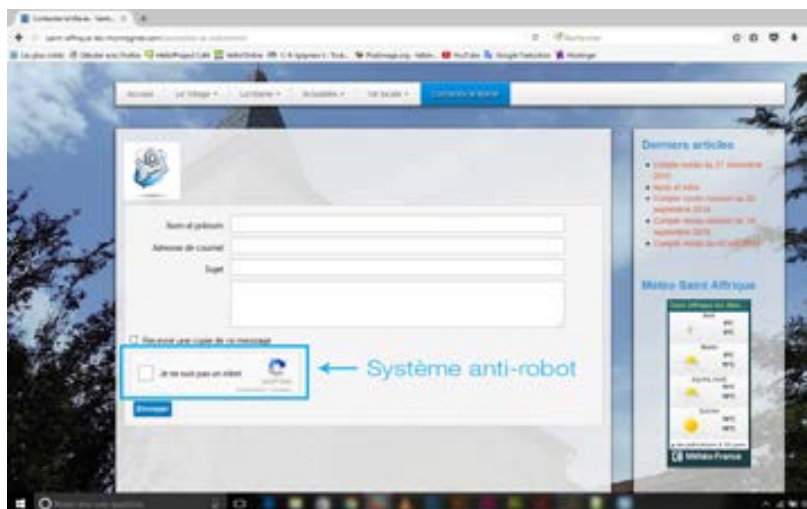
Accueil | Le Village | La Mairie | Actualités | Vie locale | Contactez la Mairie

Nom et prénom

Adresse de courriel

Sujet

Recevoir une copie de ce message

Je ne suis pas un robot

reCAPTCHA

← Système anti-robot

Envoyer

Derniers articles

Compte rendu du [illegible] novembre 2016

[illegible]

Compte rendu conseil du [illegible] septembre 2016

Compte rendu conseil du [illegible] septembre 2016

Compte rendu du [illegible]

Meteo Saint Affrique

Météo-France